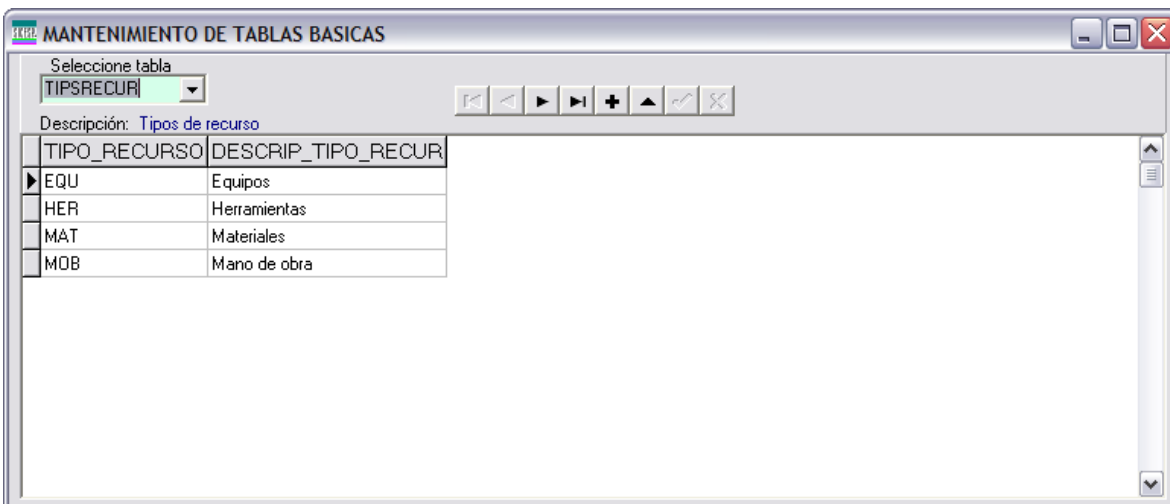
MANTENIMIENTO DE TABLAS BASICAS

Seleccione tabla
TIPSRECUR

Descripción: Tipos de recurso

| TIPO_RECURSO | DESCRIP_TIPO_RECUR |
|---|---|
| EQU | Equipos |
| HER | Herramientas |
| MAT | Materiales |
| MOB | Mano de obra |